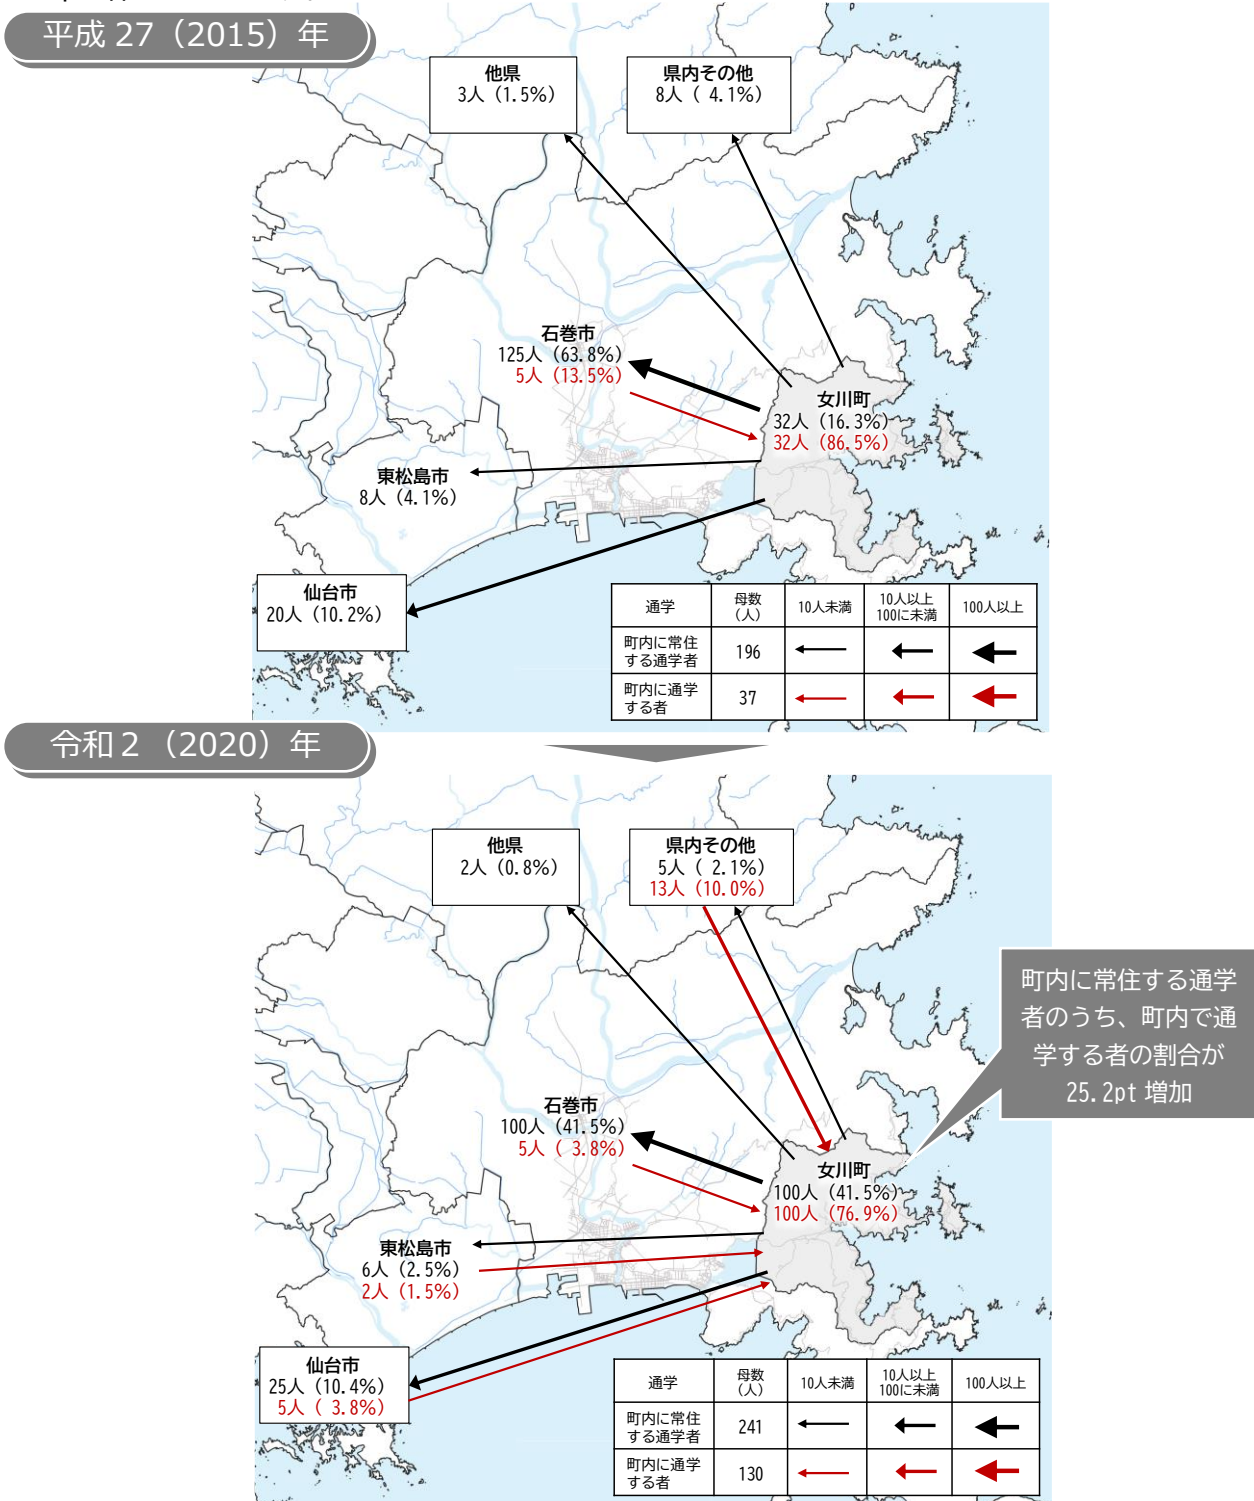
平成 27（2015）年

他県
3人（1.5%）

県内その他
8人（ 4.1%）

石巻市
125人（63.8%）
5人（13.5%）

女川町
32人（16.3%）
32人（86.5%）

東松島市
8人（4.1%）

仙台市
20人（10.2%）

| 通学 | 母数（人） | 10人未満 | 10人以上100に未満 | 100人以上 |
|---|---|---|---|---|
| 町内に常住する通学者 | 196 | ← | ← | ← |
| 町内に通学する者 | 37 | ← | ← | ← |

令和 2（2020）年

他県
2人（0.8%）

県内その他
5人（ 2.1%）
13人（10.0%）

町内に常住する通学者のうち、町内で通学する者の割合が25.2pt 増加

石巻市
100人（41.5%）
5人（ 3.8%）

女川町
100人（41.5%）
100人（76.9%）

東松島市
6人（2.5%）
2人（1.5%）

仙台市
25人（10.4%）
5人（ 3.8%）

| 通学 | 母数（人） | 10人未満 | 10人以上100に未満 | 100人以上 |
|---|---|---|---|---|
| 町内に常住する通学者 | 241 | ← | ← | ← |
| 町内に通学する者 | 130 | ← | ← | ← |